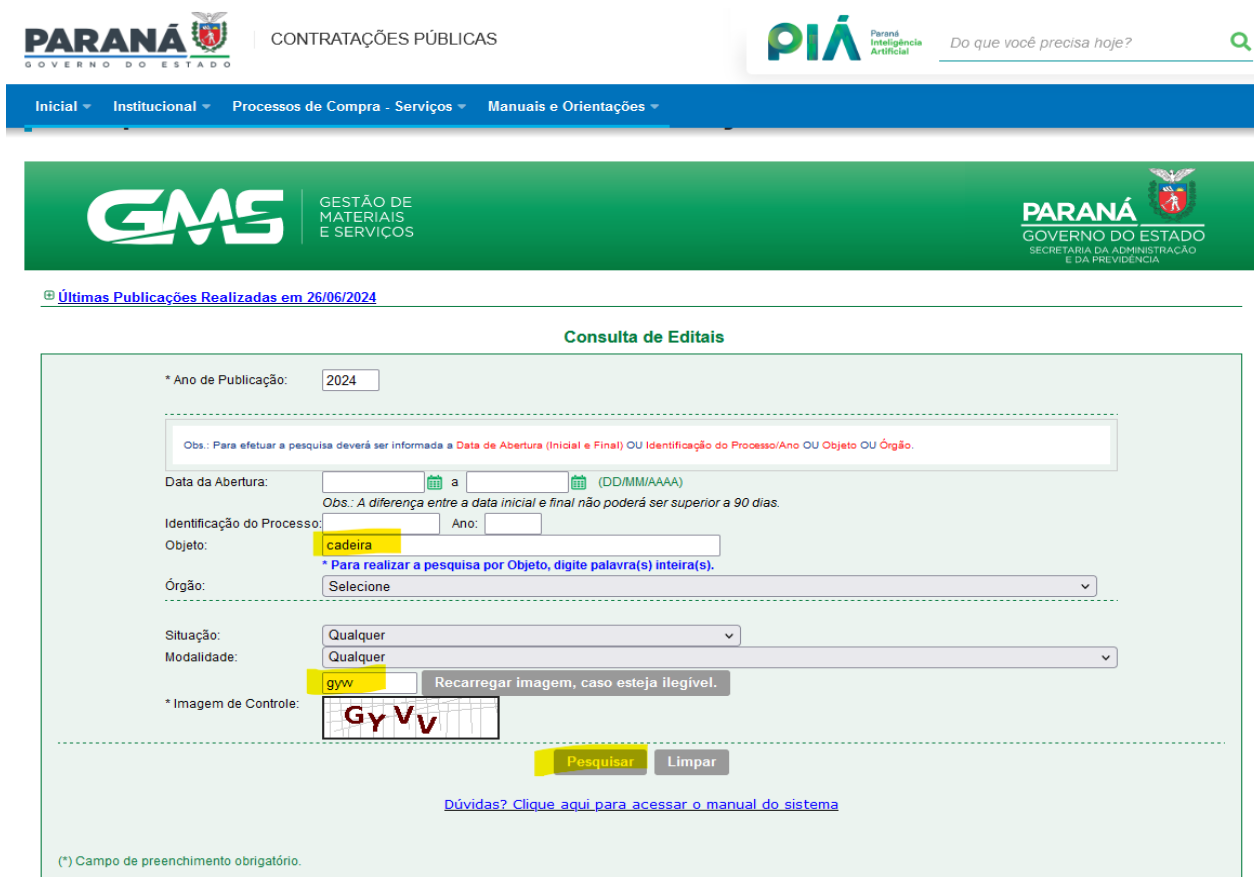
PARANÁ
GOVERNO DO ESTADO

CONTRATAÇÕES PÚBLICAS

PIÁ Paraná Inteligência Artificial

Do que você precisa hoje?

Inicial Institucional Processos de Compra - Serviços Manuais e Orientações

GMS GESTÃO DE MATERIAIS E SERVIÇOS

PARANÁ
GOVERNO DO ESTADO
SECRETARIA DA ADMINISTRAÇÃO E DA PREVIDÊNCIA

Últimas Publicações Realizadas em 26/06/2024

Consulta de Editais

* Ano de Publicação: 2024

Obs.: Para efetuar a pesquisa deverá ser informada a Data de Abertura (Inicial e Final) OU Identificação do Processo/Ano OU Objeto OU Órgão.

Data da Abertura: a (DD/MM/AAAA)

Obs.: A diferença entre a data inicial e final não poderá ser superior a 90 dias.

Identificação do Processo: Ano:

Objeto: cadeira

* Para realizar a pesquisa por Objeto, digite palavra(s) inteira(s).

Órgão: Selecione

Situação: Qualquer

Modalidade: Qualquer

gyw Recarregar imagem, caso esteja ilegível.

* Imagem de Controle: GYVV

Pesquisar Limpar

Dúvidas? Clique aqui para acessar o manual do sistema

(*) Campo de preenchimento obrigatório.